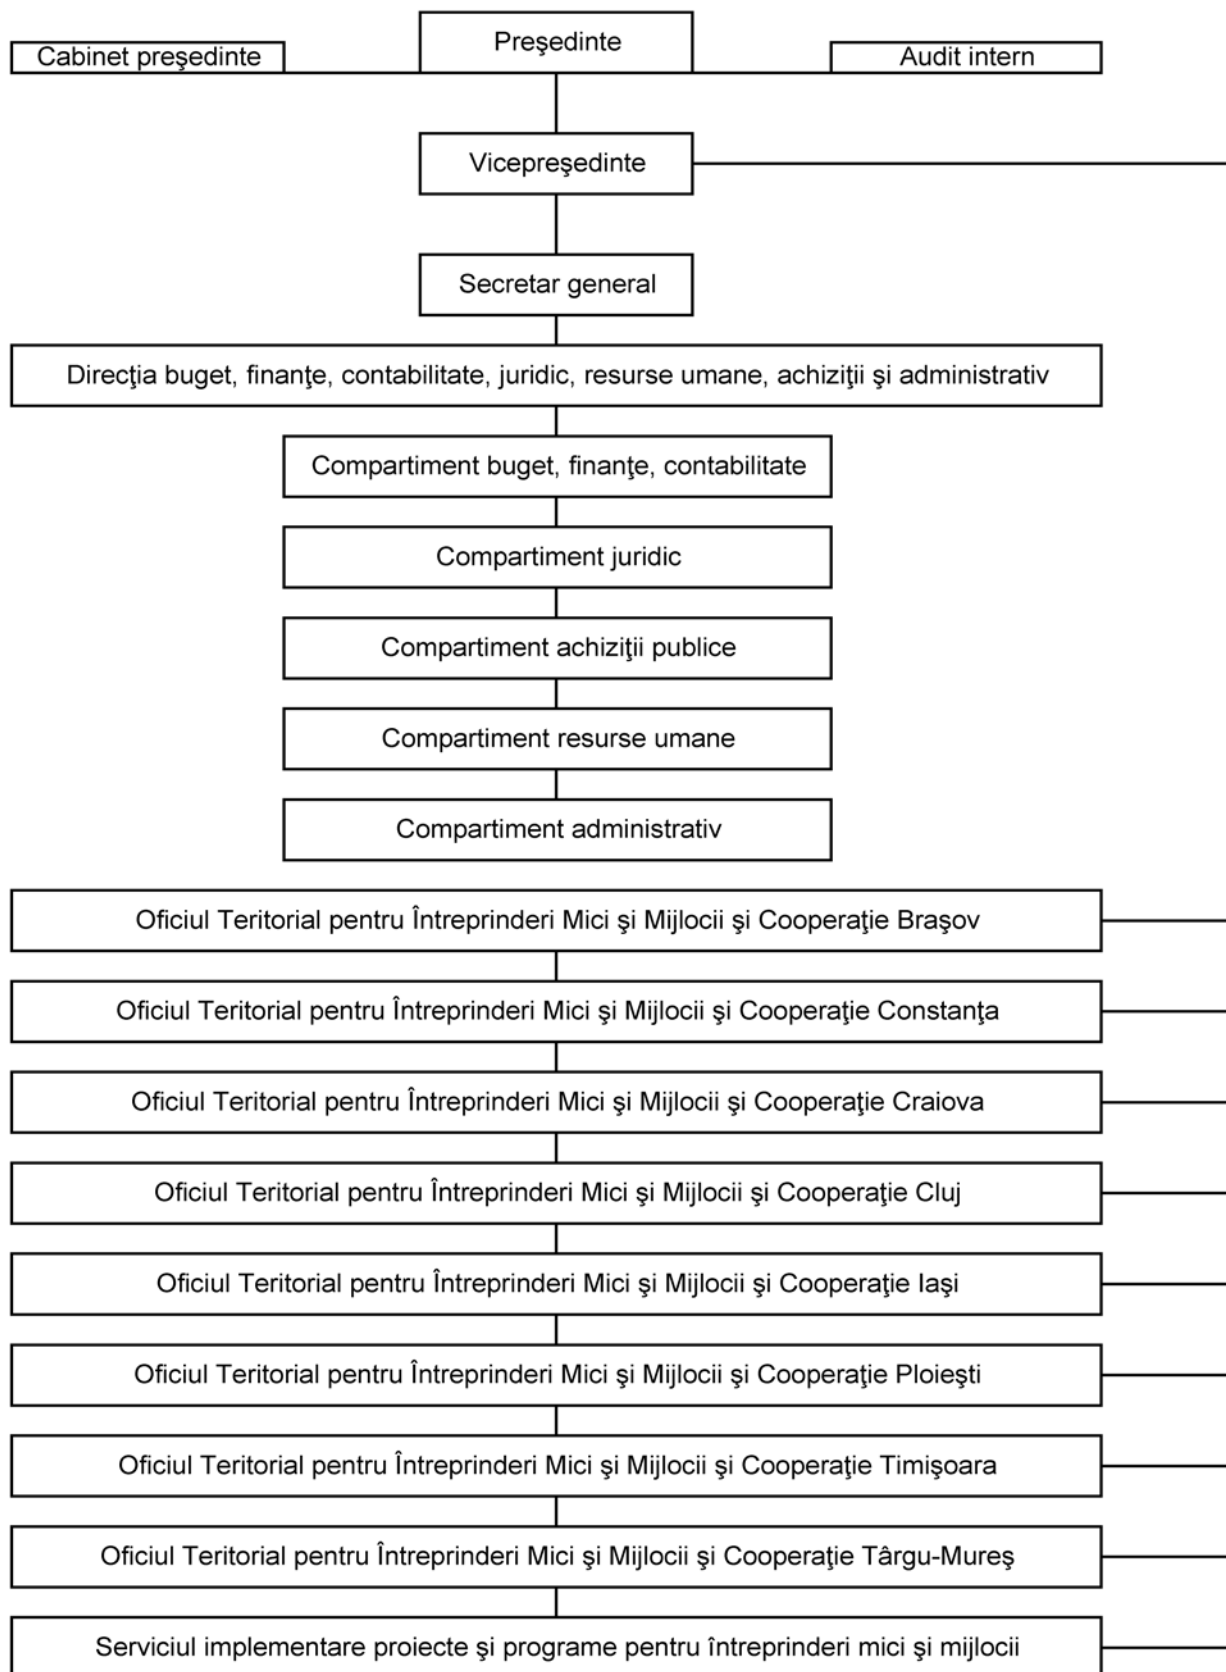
Cabinet preşedinte

Preşedinte

Audit intern

Vicepreşedinte

Secretar general

Direcţia buget, finanţe, contabilitate, juridic, resurse umane, achiziţii şi administrativ

Compartiment buget, finanţe, contabilitate

Compartiment juridic

Compartiment achiziţii publice

Compartiment resurse umane

Compartiment administrativ

Oficiul Teritorial pentru Întreprinderi Mici şi Mijlocii şi Cooperaţie Braşov

Oficiul Teritorial pentru Întreprinderi Mici şi Mijlocii şi Cooperaţie Constanţa

Oficiul Teritorial pentru Întreprinderi Mici şi Mijlocii şi Cooperaţie Craiova

Oficiul Teritorial pentru Întreprinderi Mici şi Mijlocii şi Cooperaţie Cluj

Oficiul Teritorial pentru Întreprinderi Mici şi Mijlocii şi Cooperaţie Iaşi

Oficiul Teritorial pentru Întreprinderi Mici şi Mijlocii şi Cooperaţie Ploieşti

Oficiul Teritorial pentru Întreprinderi Mici şi Mijlocii şi Cooperaţie Timişoara

Oficiul Teritorial pentru Întreprinderi Mici şi Mijlocii şi Cooperaţie Târgu-Mureş

Serviciul implementare proiecte şi programe pentru întreprinderi mici şi mijlocii